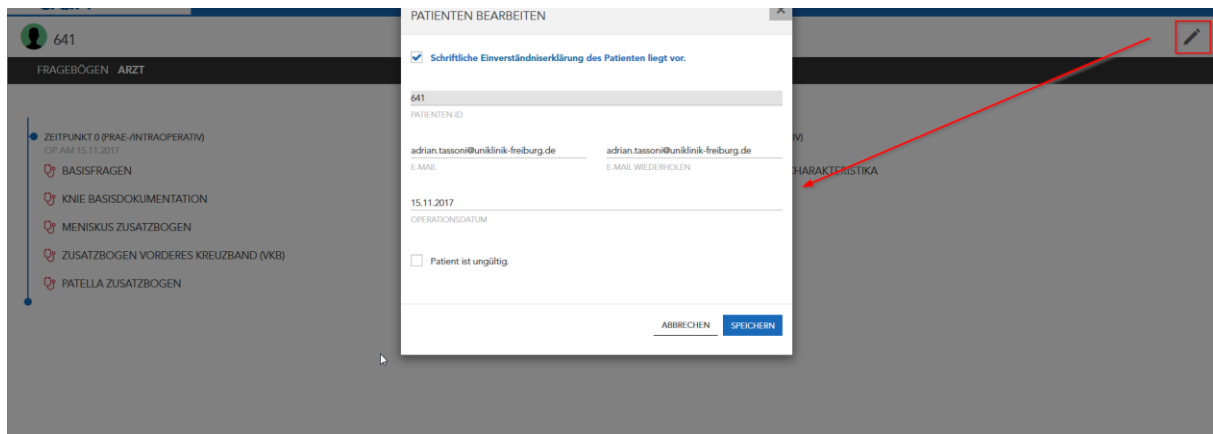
641

FRAGEBÖGEN ARZT

ZEITPUNKT 0 (PRAE-/INTRAOPERATIV)
OP AM 15.11.2017

BASISFRAGEN

KNIE BASISDOKUMENTATION

MENISKUS ZUSATZBOGEN

ZUSATZBOGEN VORDERES KREUZBAND (VKB)

PATELLA ZUSATZBOGEN

V)

CHARAKTERISTIKA

PATIENTEN BEARBEITEN

×

Schriftliche Einverständniserklärung des Patienten liegt vor.

641
PATIENTEN-ID

adrian.tassoni@uniklinik-freiburg.de
E-MAIL

adrian.tassoni@uniklinik-freiburg.de
E-MAIL WIEDERHOLEN

15.11.2017
OPERATIONSDATUM

Patient ist ungültig.

ABBRECHEN

SPEICHERN